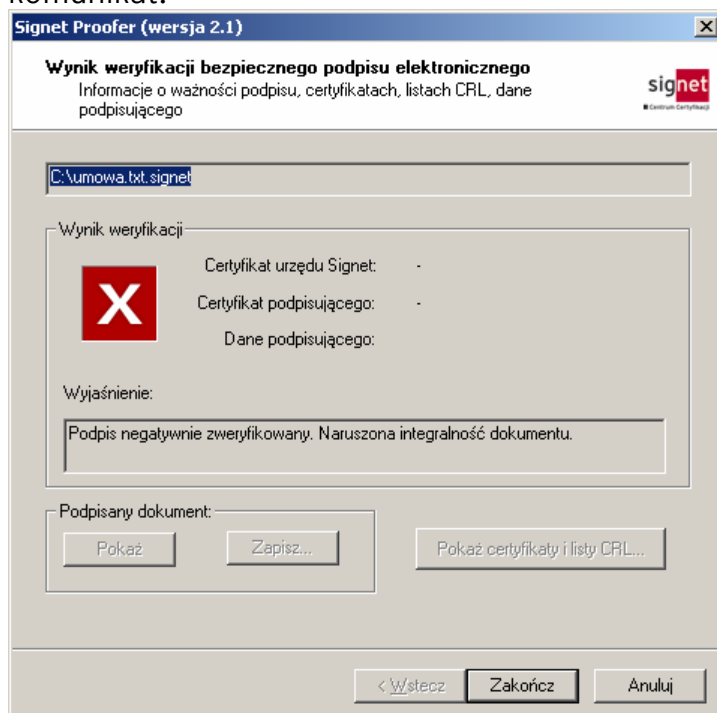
Signet Proofer (wersja 2.1)

Wynik weryfikacji bezpiecznego podpisu elektronicznego
Informacje o ważności podpisu, certyfikatach, listach CRL, dane podpisującego

signet
Centrum Certyfikacji

C:\umowa.txt.signet

Wynik weryfikacji

X

Certyfikat urzędu Signet: -
Certyfikat podpisującego: -
Dane podpisującego:

Wyjaśnienie:

Podpis negatywnie zweryfikowany. Naruszona integralność dokumentu.

Podpisany dokument:

Pokaż

Zapisz...

Pokaż certyfikaty i listy CRL...

< Wstecz

Zakończ

Anuluj